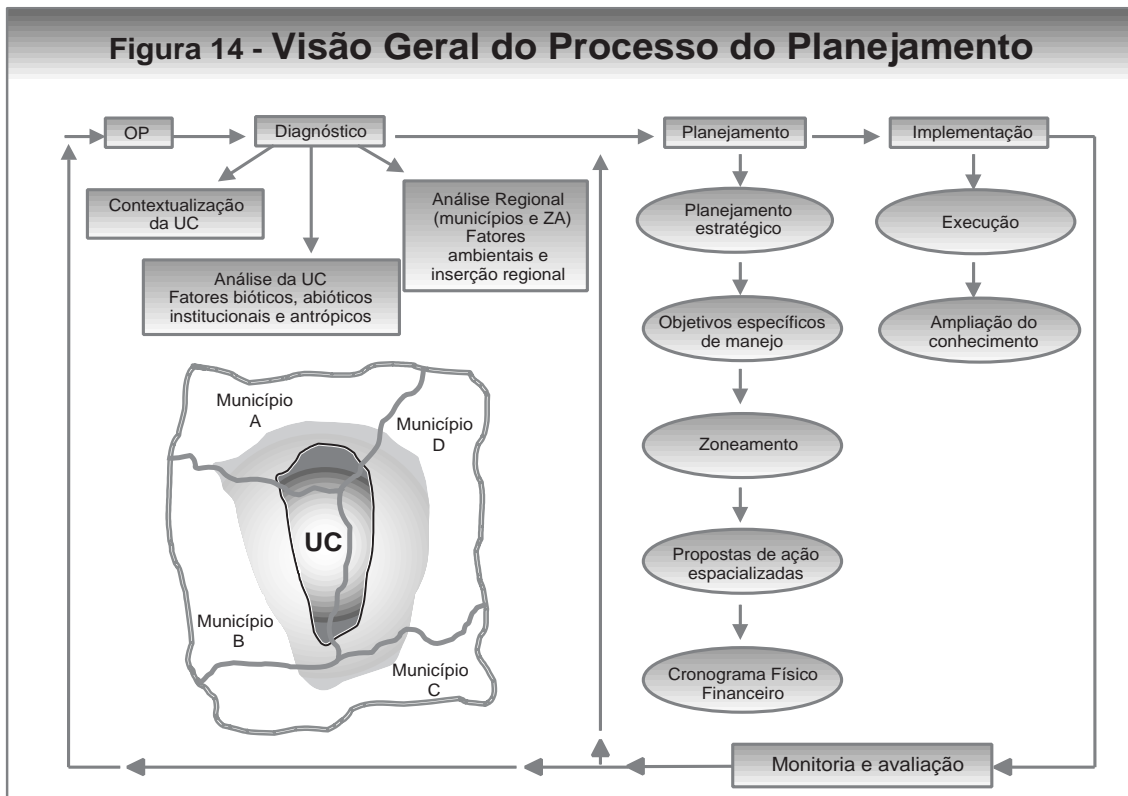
Figura 14 - Visão Geral do Processo do Planejamento

OP

Diagnóstico

Contextualização da UC

Análise da UC
Fatores bióticos, abióticos institucionais e antrópicos

Análise Regional (municípios e ZA)
Fatores ambientais e inserção regional

Município A

Município D

UC

Município B

Município C

Planejamento

Planejamento estratégico

Objetivos específicos de manejo

Zoneamento

Propostas de ação espacializadas

Cronograma Físico Financeiro

Implementação

Execução

Ampliação do conhecimento

Monitoria e avaliação